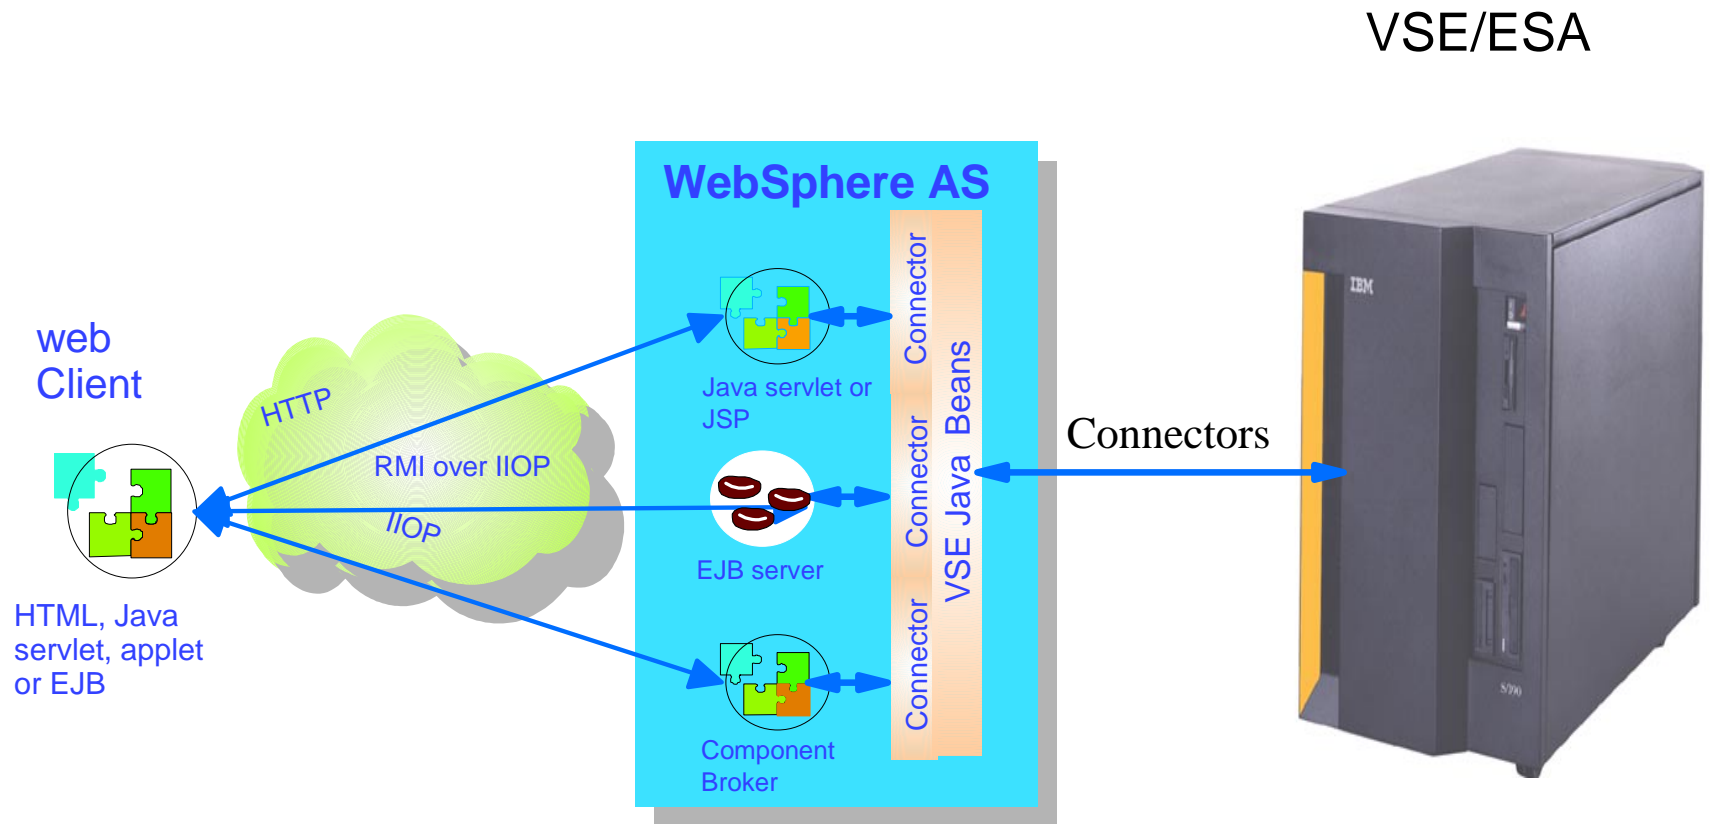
VSE/ESA

WebSphere AS

web Client

HTTP

RMI over IIOP

IIOP

HTML, Java servlet, applet or EJB

Java servlet or JSP

EJB server

Component Broker

Connector

Connector

Connector

VSE Java Beans

Connectors

IBM

S/390